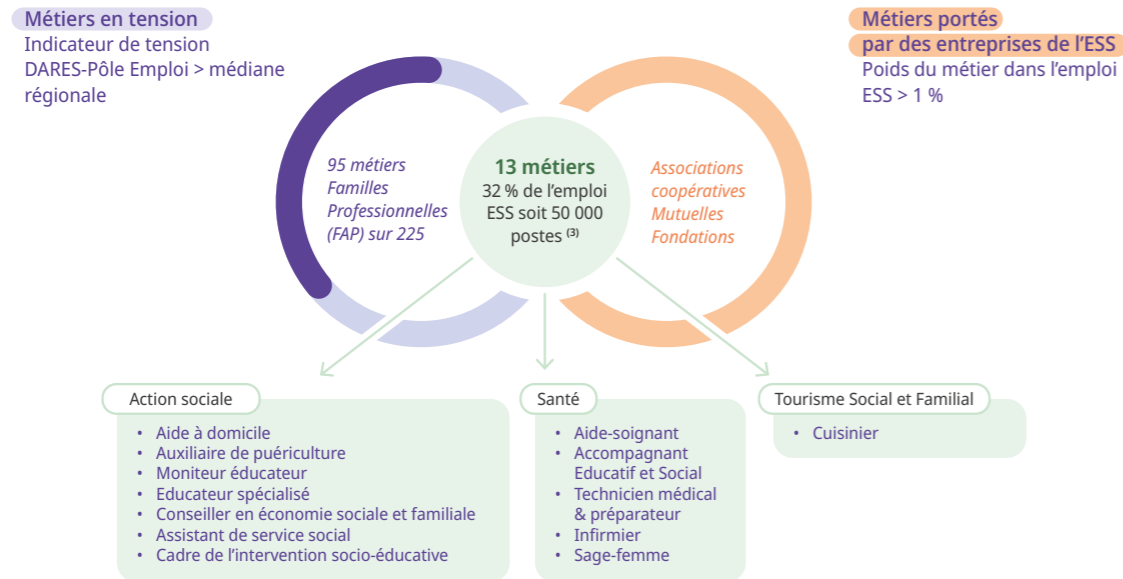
Métiers en tension
Indicateur de tension DARES-Pôle Emploi > médiane régionale

Métiers portés par des entreprises de l'ESS
Poids du métier dans l'emploi ESS > 1 %

95 métiers Familles Professionnelles (FAP) sur 225

13 métiers
32 % de l'emploi ESS soit 50 000 postes $^{(3)}$

Associations coopératives Mutuelles Fondations

Action sociale
• Aide à domicile
• Auxiliaire de puériculture
• Moniteur éducateur
• Educateur spécialisé
• Conseiller en économie sociale et familiale
• Assistant de service social
• Cadre de l'intervention socio-éducative

Santé
• Aide-soignant
• Accompagnant Educatif et Social
• Technicien médical & préparateur
• Infirmier
• Sage-femme

Tourisme Social et Familial
• Cuisinier